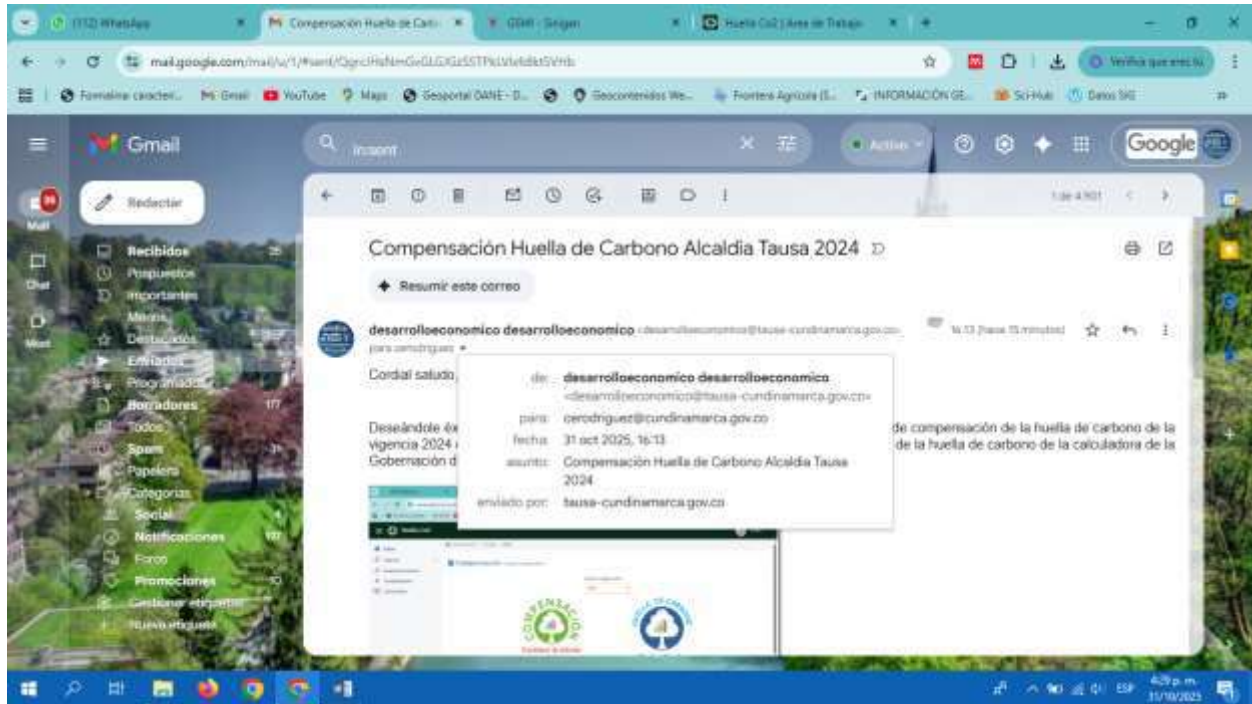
(112) WhatsApp
Compensación Huella de Carb
GDM - Singan
Huella Co2 | Área de Trabajo

mail.google.com/mail/u/1/#sent/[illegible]

Verifica que eres tú

Formatos caracter... Gmail YouTube Maps Geoportal DANE - D... Geocontenidos We... Frontera Agrícola (S... INFORMACIÓN GE... Sci-Hub Datos SIG

Gmail
in:sent
Activo
Google

Redactar
Mail
Chat
Meet
Recibidos
Pospuestos
Importantes
Menos
Destacados
Enviados
Programados
Borradores 177
Todos
Spam
Papelera
Categorías
Social
Notificaciones
Foros
Promociones
Gestionar etiquetas
Nueva etiqueta

1 de 4.901

Compensación Huella de Carbono Alcaldia Tausa 2024

Resumir este correo

desarrolloeconomico desarrolloeconomico <desarrolloeconomico@tausa-cundinamarca.gov.co>
para cerodriguez
16:13 (hace 15 minutos)

Cordial saludo,

de: desarrolloeconomico desarrolloeconomico <desarrolloeconomico@tausa-cundinamarca.gov.co>
para: cerodriguez@cundinamarca.gov.co
fecha: 31 oct 2025, 16:13
asunto: Compensación Huella de Carbono Alcaldia Tausa 2024
enviado por: tausa-cundinamarca.gov.co

Deseándole éx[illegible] de compensación de la huella de carbono de la vigencia 2024 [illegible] de la huella de carbono de la calculadora de la Gobernación d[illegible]

COMPENSACIÓN
HUELLA DE CARBONO

ESP
4:29 p. m.
31/10/2025